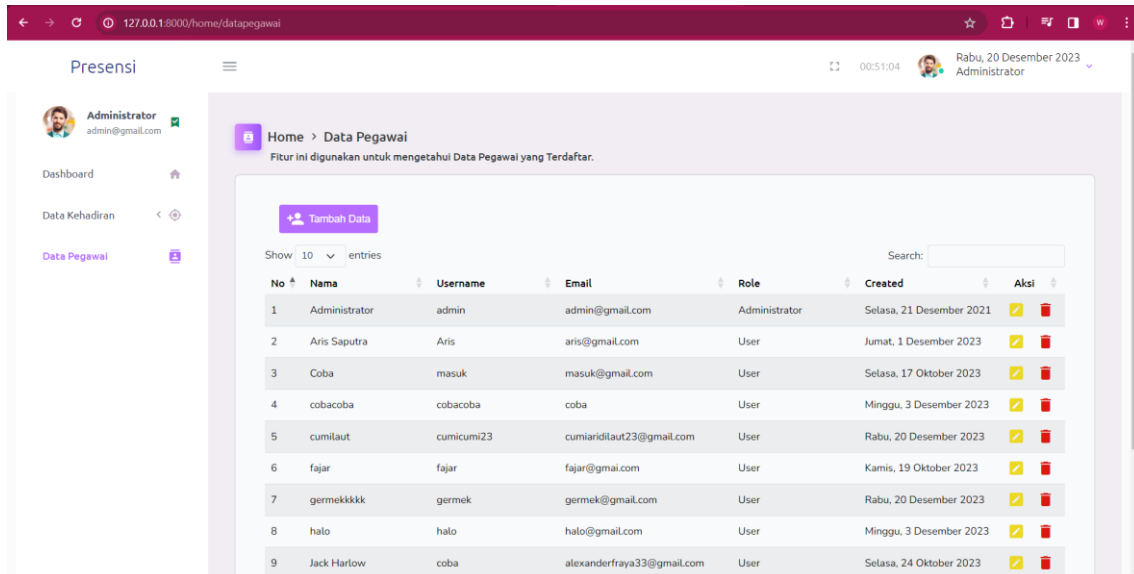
127.0.0.1:8000/home/datapegawai

Presensi

00:51:04 Rabu, 20 Desember 2023
Administrator

Administrator
admin@gmail.com

Dashboard

Data Kehadiran

Data Pegawai

Home > Data Pegawai
Fitur ini digunakan untuk mengetahui Data Pegawai yang Terdaftar.

Tambah Data

Show 10 entries

Search:

| No | Nama | Username | Email | Role | Created | Aksi |
|---|---|---|---|---|---|---|
| 1 | Administrator | admin | admin@gmail.com | Administrator | Selasa, 21 Desember 2021 | |
| 2 | Aris Saputra | Aris | aris@gmail.com | User | Jumat, 1 Desember 2023 | |
| 3 | Coba | masuk | masuk@gmail.com | User | Selasa, 17 Oktober 2023 | |
| 4 | cobacoba | cobacoba | coba | User | Minggu, 3 Desember 2023 | |
| 5 | cumilaut | cumicumi23 | cumiaridilaut23@gmail.com | User | Rabu, 20 Desember 2023 | |
| 6 | fajar | fajar | fajar@gmai.com | User | Kamis, 19 Oktober 2023 | |
| 7 | germekkkkk | germek | germek@gmail.com | User | Rabu, 20 Desember 2023 | |
| 8 | halo | halo | halo@gmail.com | User | Minggu, 3 Desember 2023 | |
| 9 | Jack Harlow | coba | alexanderfraya33@gmail.com | User | Selasa, 24 Oktober 2023 | |